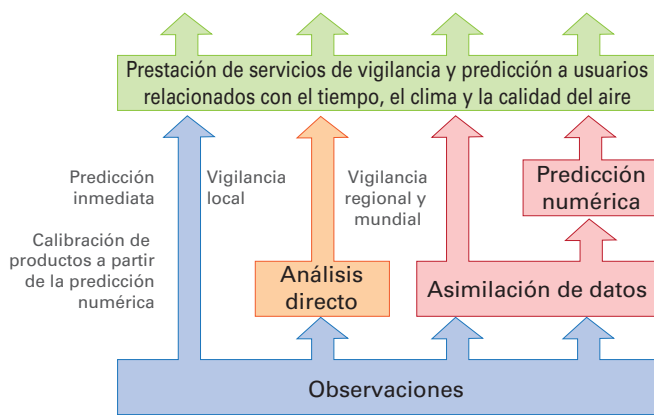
Prestación de servicios de vigilancia y predicción a usuarios relacionados con el tiempo, el clima y la calidad del aire

Predicción inmediata

Calibración de productos a partir de la predicción numérica

Vigilancia local

Vigilancia regional y mundial

Predicción numérica

Análisis directo

Asimilación de datos

Observaciones